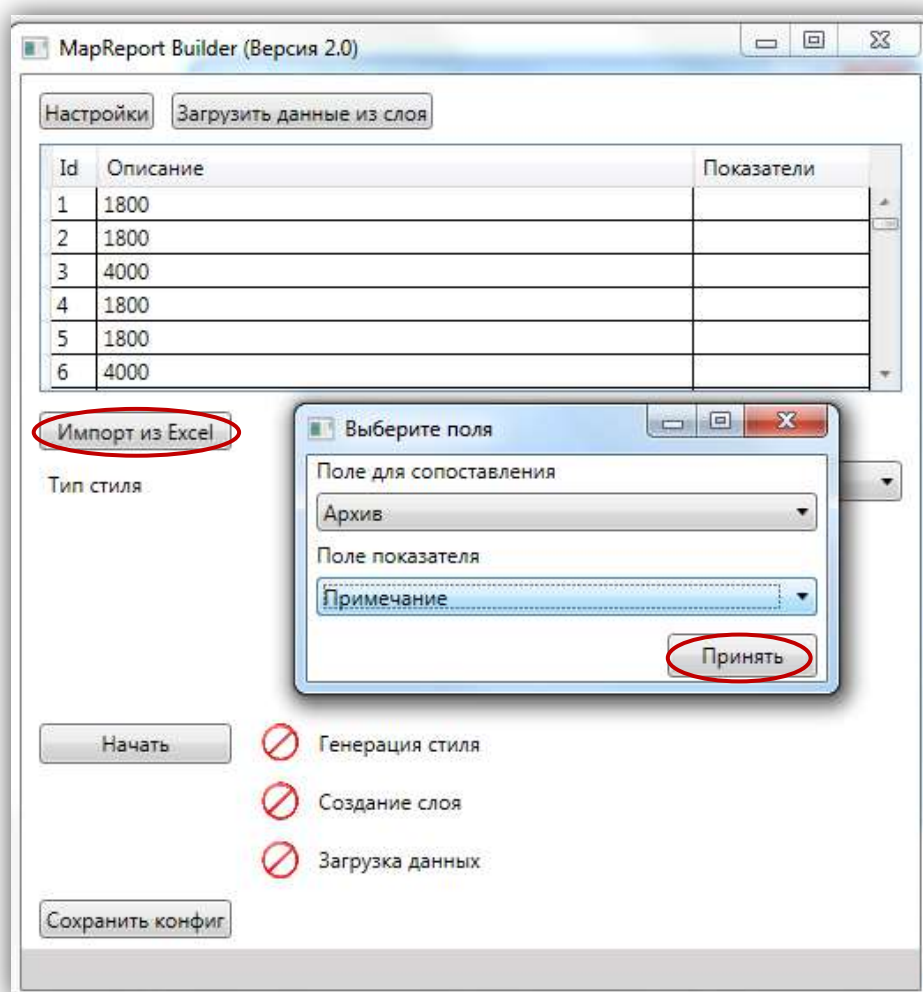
MapReport Builder (Версия 2.0)

Настройки Загрузить данные из слоя

| Id | Описание | Показатели |
|---|---|---|
| 1 | 1800 | |
| 2 | 1800 | |
| 3 | 4000 | |
| 4 | 1800 | |
| 5 | 1800 | |
| 6 | 4000 | |

Импорт из Excel

Тип стиля

Выберите поля

Поле для сопоставления

Архив

Поле показателя

Примечание

Принять

Начать

Генерация стиля

Создание слоя

Загрузка данных

Сохранить конфиг